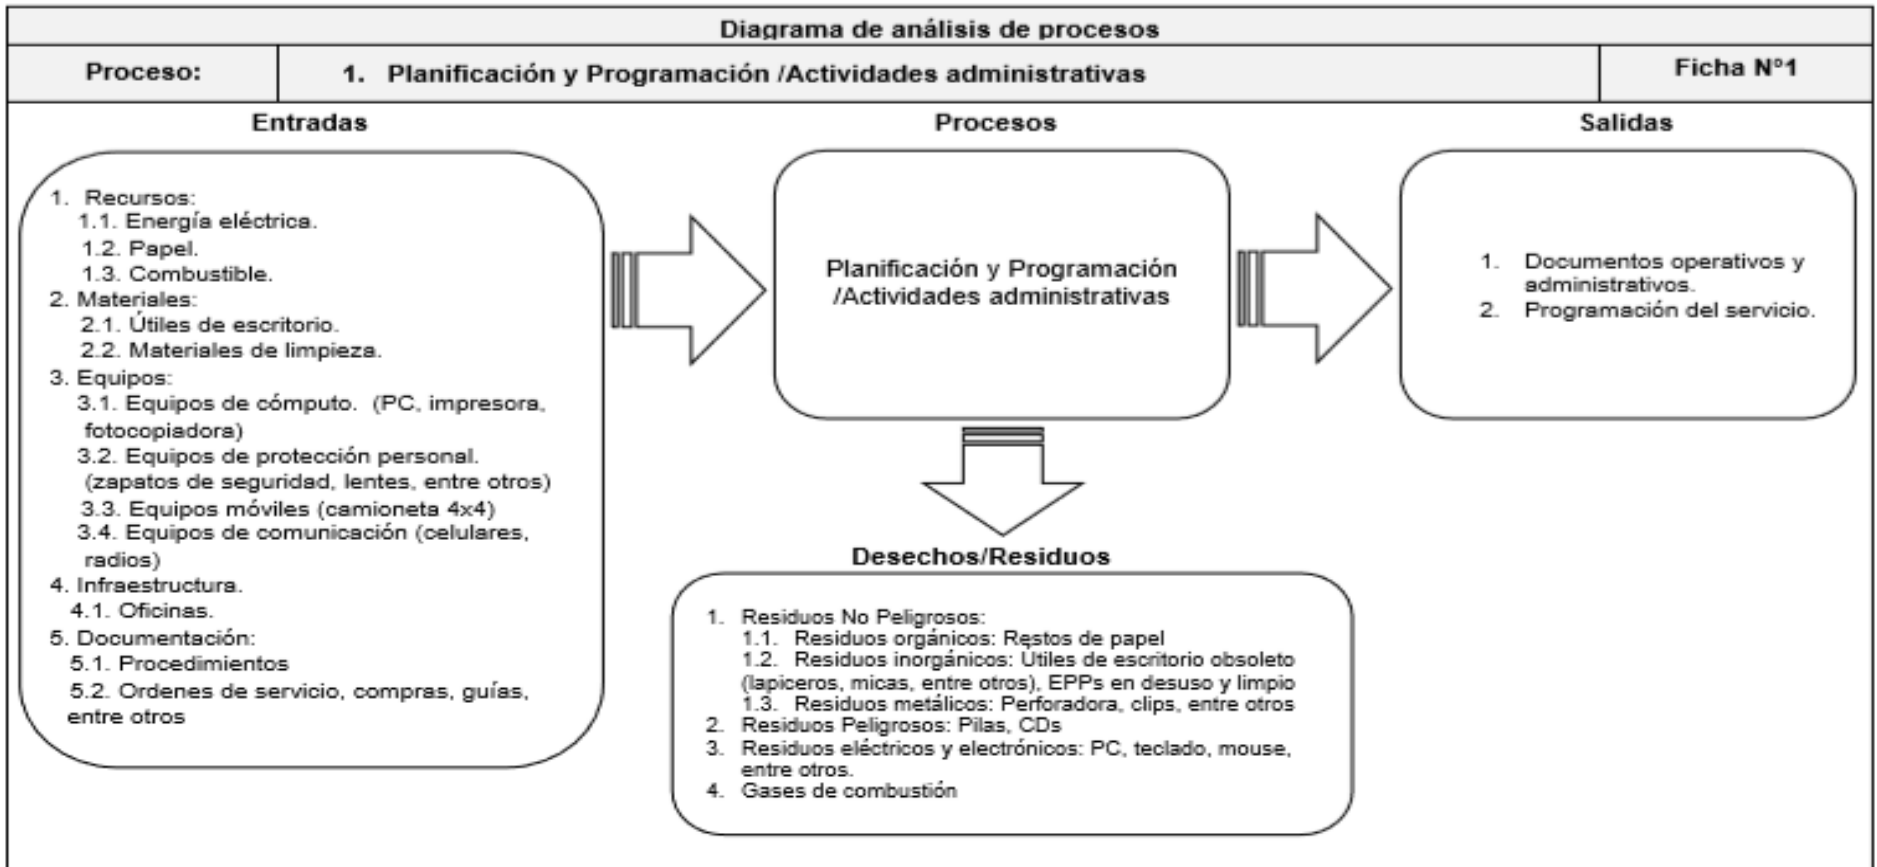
Diagrama de análisis de procesos

Proceso: 1. Planificación y Programación /Actividades administrativas Ficha N°1

Entradas

1. Recursos:
1.1. Energía eléctrica.
1.2. Papel.
1.3. Combustible.
2. Materiales:
2.1. Útiles de escritorio.
2.2. Materiales de limpieza.
3. Equipos:
3.1. Equipos de cómputo. (PC, impresora, fotocopiadora)
3.2. Equipos de protección personal. (zapatos de seguridad, lentes, entre otros)
3.3. Equipos móviles (camioneta 4x4)
3.4. Equipos de comunicación (celulares, radios)
4. Infraestructura.
4.1. Oficinas.
5. Documentación:
5.1. Procedimientos
5.2. Ordenes de servicio, compras, guías, entre otros

Procesos

Planificación y Programación /Actividades administrativas

Salidas

1. Documentos operativos y administrativos.
2. Programación del servicio.

Desechos/Residuos

1. Residuos No Peligrosos:
1.1. Residuos orgánicos: Restos de papel
1.2. Residuos inorgánicos: Utiles de escritorio obsoleto (lapiceros, micas, entre otros), EPPs en desuso y limpio
1.3. Residuos metálicos: Perforadora, clips, entre otros
2. Residuos Peligrosos: Pilas, CDs
3. Residuos eléctricos y electrónicos: PC, teclado, mouse, entre otros.
4. Gases de combustión